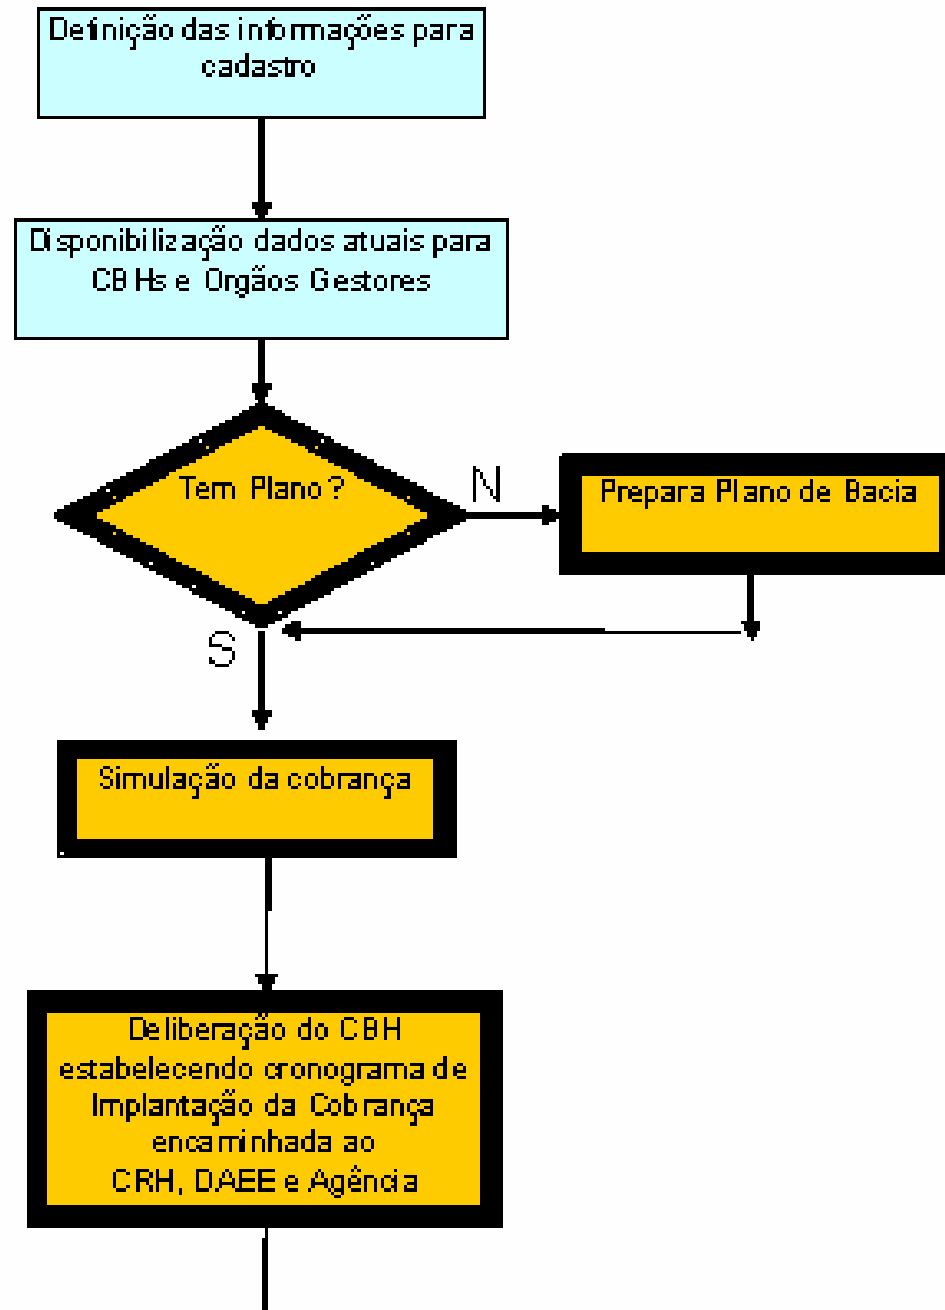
Definição das informações para cadastro

Disponibilização dados atuais para CBHs e Orgãos Gestores

Tem Plano ?

N

Prepara Plano de Bacia

S

Simulação da cobrança

Deliberação do CBH estabelecendo cronograma de Implantação da Cobrança encaminhada ao CRH, DAEE e Agência